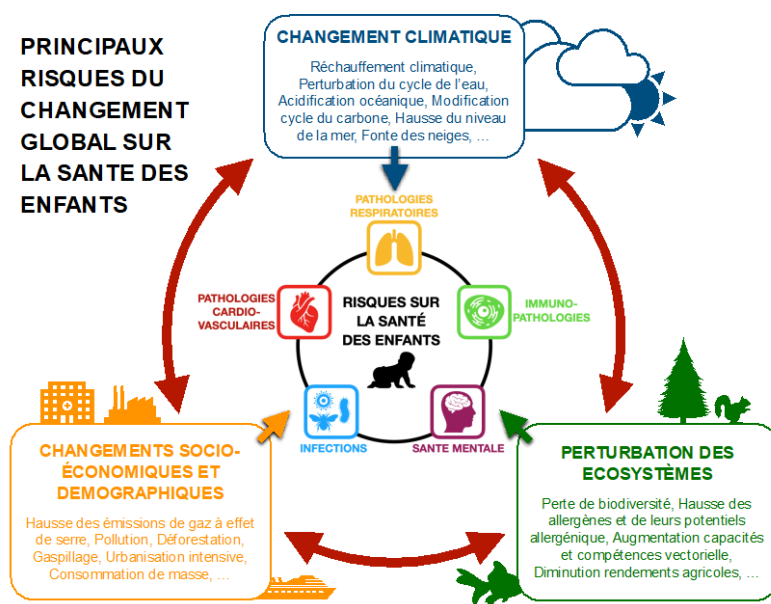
PRINCIPAUX RISQUES DU CHANGEMENT GLOBAL SUR LA SANTE DES ENFANTS

CHANGEMENT CLIMATIQUE

Réchauffement climatique, Perturbation du cycle de l'eau, Acidification océanique, Modification cycle du carbone, Hausse du niveau de la mer, Fonte des neiges, …

PATHOLOGIES RESPIRATOIRES

PATHOLOGIES CARDIO-VASCULAIRES

RISQUES SUR LA SANTÉ DES ENFANTS

IMMUNO-PATHOLOGIES

INFECTIONS

SANTE MENTALE

CHANGEMENTS SOCIO-ÉCONOMIQUES ET DEMOGRAPHIQUES

Hausse des émissions de gaz à effet de serre, Pollution, Déforestation, Gaspillage, Urbanisation intensive, Consommation de masse, …

PERTURBATION DES ECOSYSTÈMES

Perte de biodiversité, Hausse des allergènes et de leurs potentiels allergénique, Augmentation capacités et compétences vectorielle, Diminution rendements agricoles, …